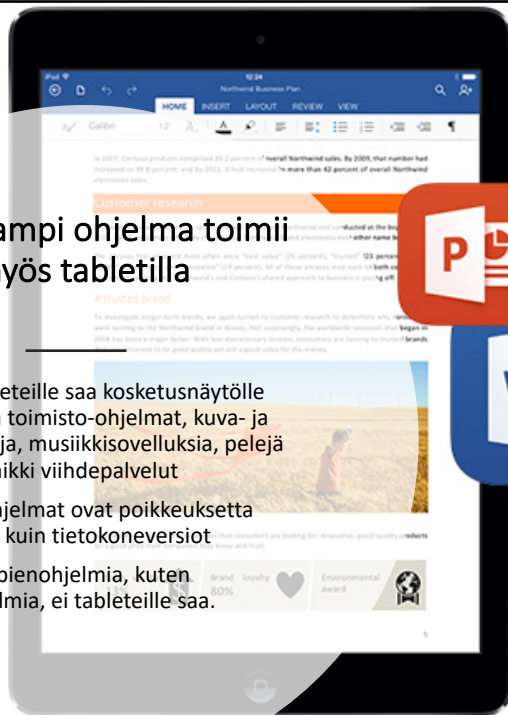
iPad 12:24
Northwind Business Plan
HOME INSERT LAYOUT REVIEW VIEW
Calibri 12

ampi ohjelma toimii
yös tabletilla

teteille saa kosketusnäytölle
toimisto-ohjelmat, kuva- ja
ja, musiikkisovelluksia, pelejä
ikki viihdepalvelut

jelmat ovat poikkeuksetta
kuin tietokoneversiot

pienohjelmia, kuten
lmia, ei tableteille saa.

Customer research
A trusted brand
Brand loyalty 80%
Environmental award
5